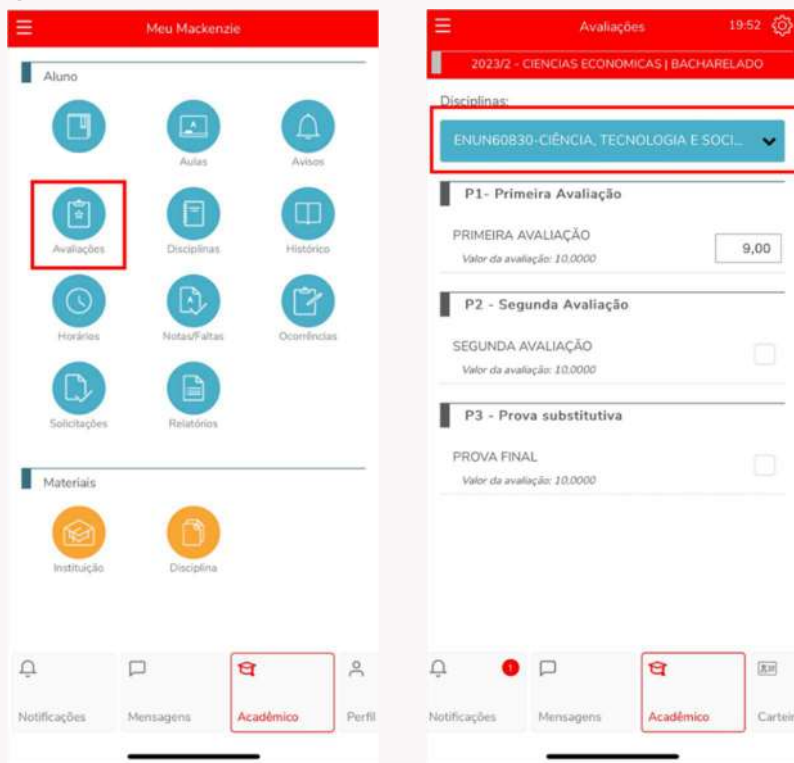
Meu Mackenzie

Aluno

Aulas

Avisos

Avaliações

Disciplinas

Histórico

Horários

Notas/Faltas

Ocorrências

Solicitações

Relatórios

Materiais

Instituição

Disciplina

Notificações

Mensagens

Acadêmico

Perfil

Avaliações

19:52

2023/2 - CIENCIAS ECONOMICAS | BACHARELADO

Disciplinas:

ENUN60830-CIÊNCIA, TECNOLOGIA E SOCI...

P1- Primeira Avaliação

PRIMEIRA AVALIAÇÃO

Valor da avaliação: 10,0000

9,00

P2 - Segunda Avaliação

SEGUNDA AVALIAÇÃO

Valor da avaliação: 10,0000

P3 - Prova substitutiva

PROVA FINAL

Valor da avaliação: 10,0000

1

Notificações

Mensagens

Acadêmico

Cartei